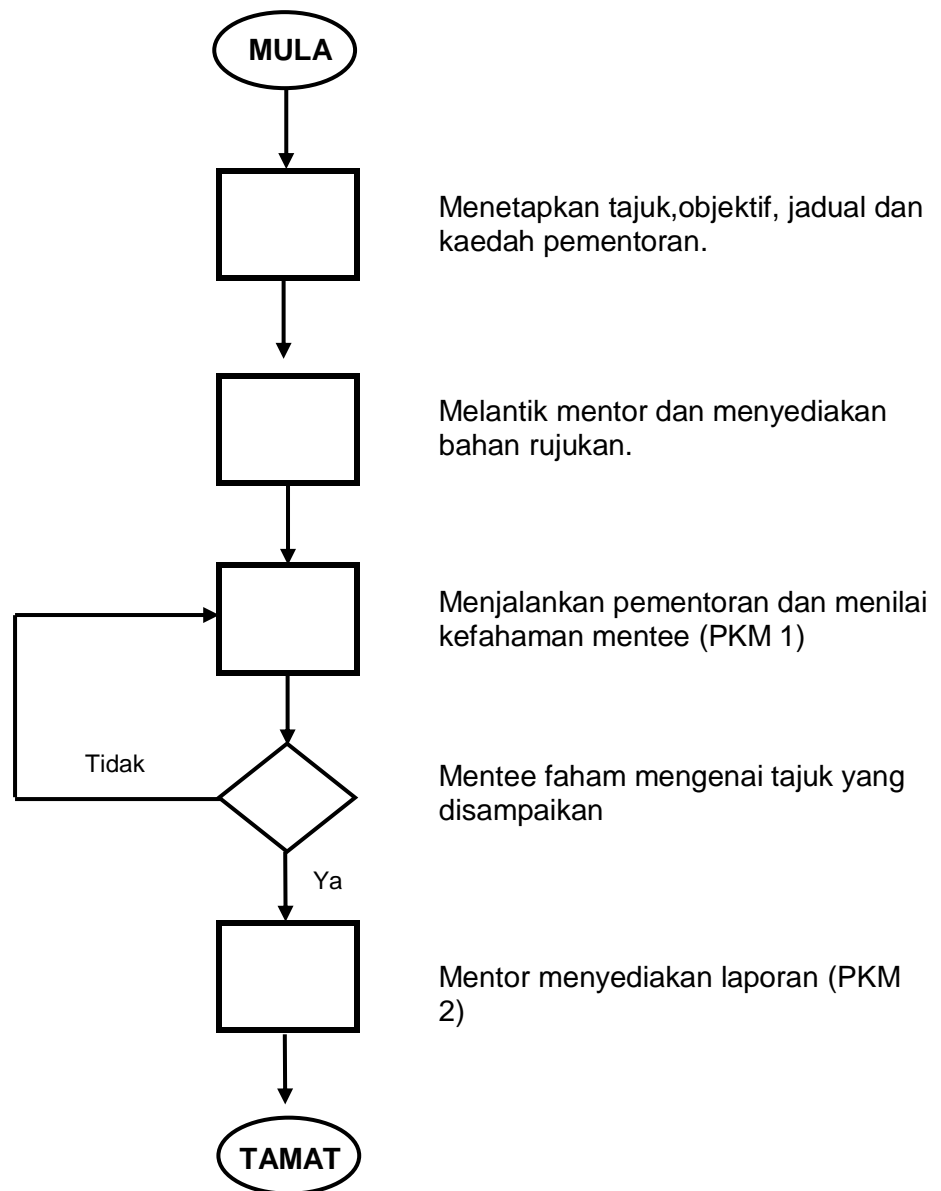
MULA

Menetapkan tajuk,objektif, jadual dan kaedah pementoran.

Melantik mentor dan menyediakan bahan rujukan.

Menjalankan pementoran dan menilai kefahaman mentee (PKM 1)

Tidak

Mentee faham mengenai tajuk yang disampaikan

Ya

Mentor menyediakan laporan (PKM 2)

TAMAT